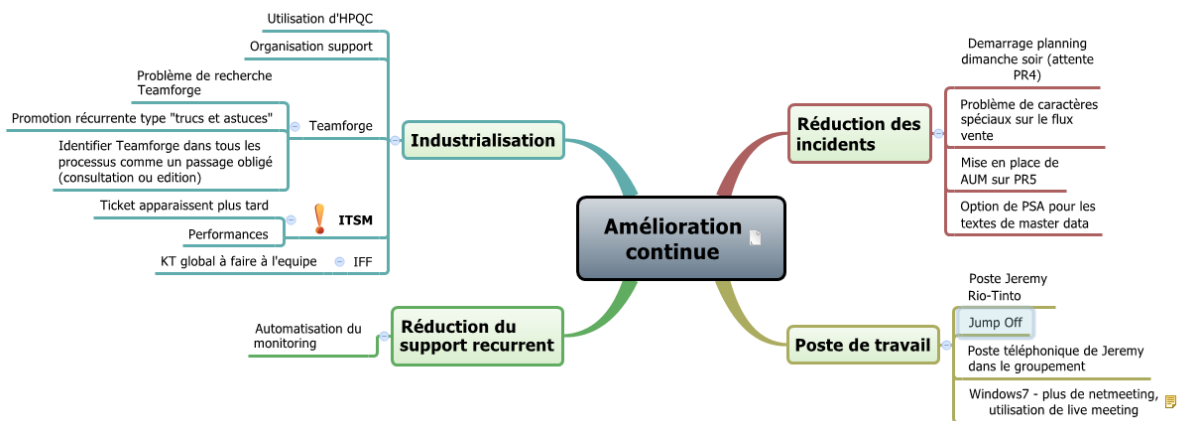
Amélioration continue

Industrialisation

Utilisation d'HPQC

Organisation support

Teamforge

Problème de recherche Teamforge

Promotion récurrente type "trucs et astuces"

Identifier Teamforge dans tous les processus comme un passage obligé (consultation ou edition)

ITSM

Ticket apparaissent plus tard

Performances

IFF

KT global à faire à l'equipe

Réduction du support recurrent

Automatisation du monitoring

Réduction des incidents

Demarrage planning dimanche soir (attente PR4)

Problème de caractères spéciaux sur le flux vente

Mise en place de AUM sur PR5

Option de PSA pour les textes de master data

Poste de travail

Poste Jeremy Rio-Tinto

Jump Off

Poste téléphonique de Jeremy dans le groupement

Windows7 - plus de netmeeting, utilisation de live meeting